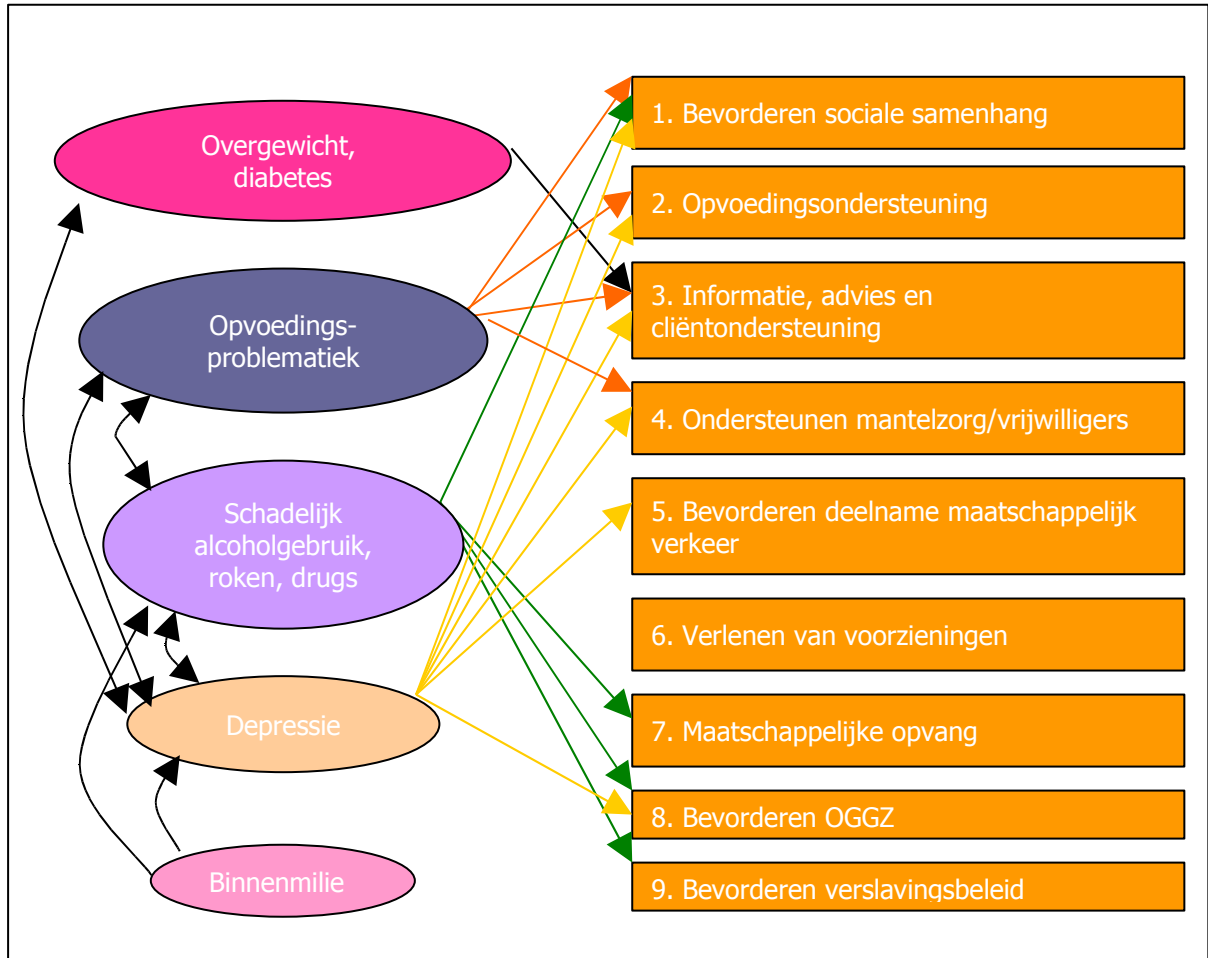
Overgewicht, diabetes

Opvoedings-problematiek

Schadelijk alcoholgebruik, roken, drugs

Depressie

Binnenmilie

1. Bevorderen sociale samenhang

2. Opvoedingsondersteuning

3. Informatie, advies en cliëntondersteuning

4. Ondersteunen mantelzorg/vrijwilligers

5. Bevorderen deelname maatschappelijk verkeer

6. Verlenen van voorzieningen

7. Maatschappelijke opvang

8. Bevorderen OGGZ

9. Bevorderen verslavingsbeleid